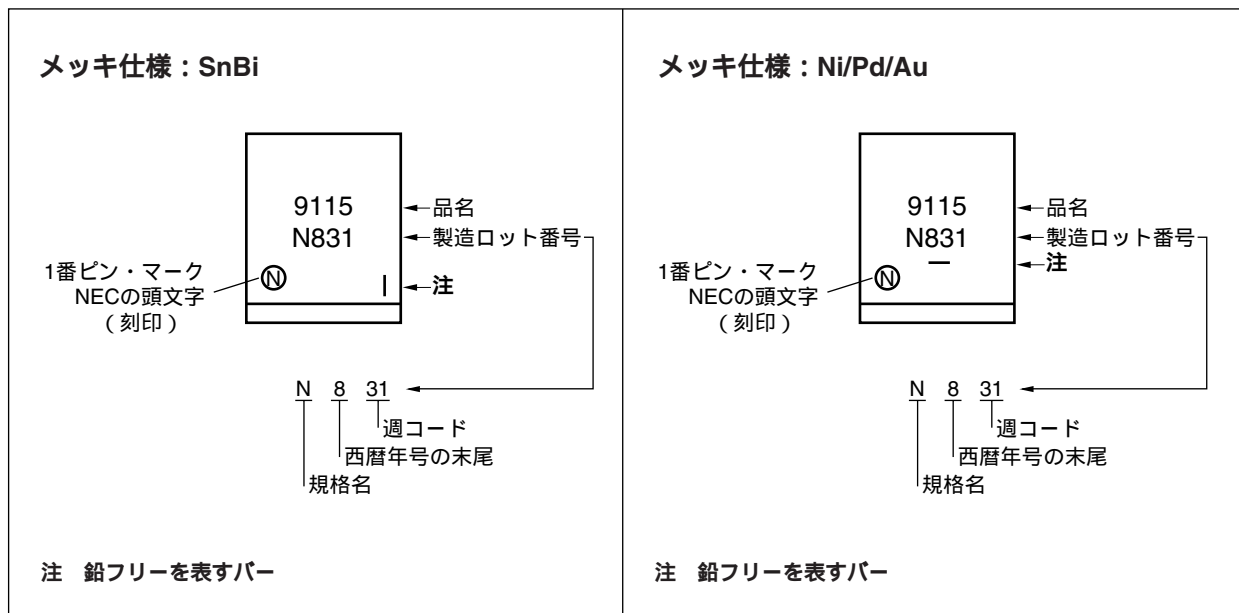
メッキ仕様：SnBi

9115
N831

品名
製造ロット番号
1番ピン・マーク
NECの頭文字
（刻印）
Ⓝ
|
注

N 8 31
週コード
西暦年号の末尾
規格名

注　鉛フリーを表すバー

メッキ仕様：Ni/Pd/Au

9115
N831
ー

品名
製造ロット番号
注
1番ピン・マーク
NECの頭文字
（刻印）
Ⓝ

N 8 31
週コード
西暦年号の末尾
規格名

注　鉛フリーを表すバー